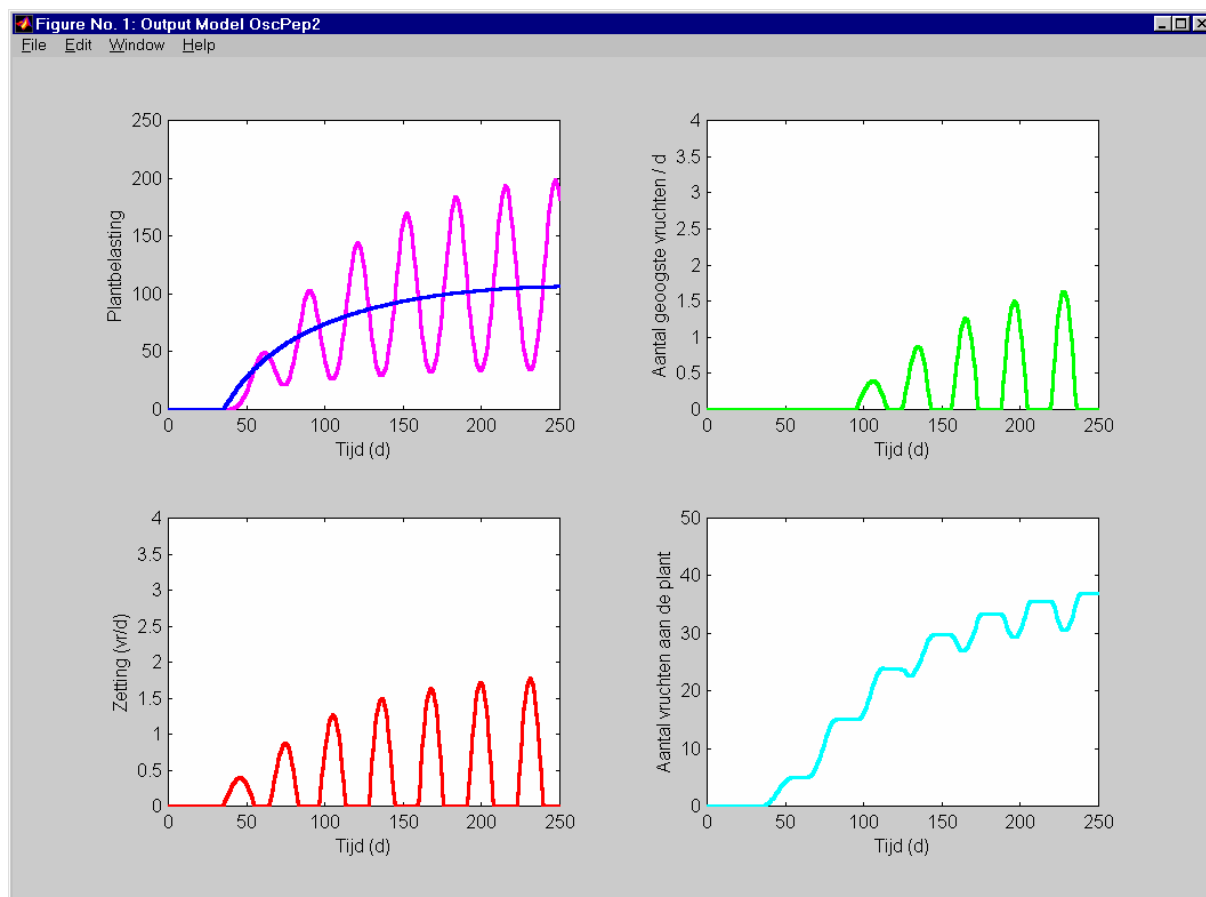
Figure No. 1: Output Model OscPep2

File Edit Window Help

250
200
150
100
50
0
Plantbelasting
0 50 100 150 200 250
Tijd (d)

4
3.5
3
2.5
2
1.5
1
0.5
0
Aantal geoogste vruchten / d
0 50 100 150 200 250
Tijd (d)

4
3.5
3
2.5
2
1.5
1
0.5
0
Zetting (vr/d)
0 50 100 150 200 250
Tijd (d)

50
40
30
20
10
0
Aantal vruchten aan de plant
0 50 100 150 200 250
Tijd (d)